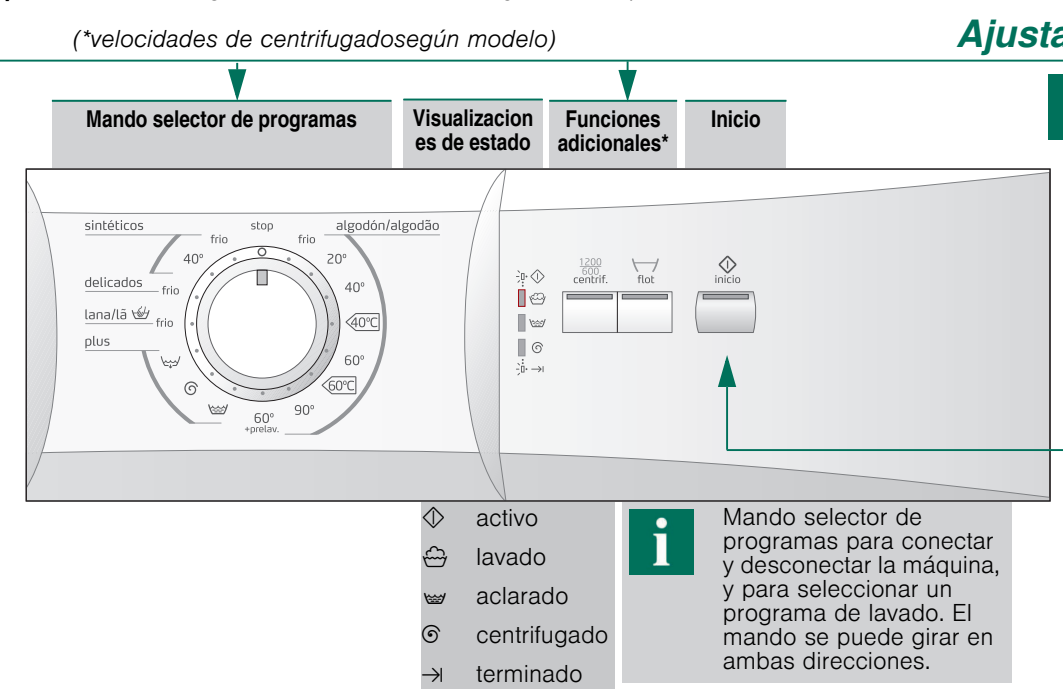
(*velocidades de centrifugadosegún modelo)

Ajusta

Mando selector de programas

Visualizaciones de estado

Funciones adicionales*

Inicio

sintéticos
stop
algodón/algodão
frio
frio
40°
20°
delicados
frio
40°
lana/lã
frio
40°C
plus
60°
60°C
60°
+prelav.
90°

1200
600
centrif.
flot
inicio

activo
lavado
aclarado
centrifugado
terminado

i

Mando selector de programas para conectar y desconectar la máquina, y para seleccionar un programa de lavado. El mando se puede girar en ambas direcciones.